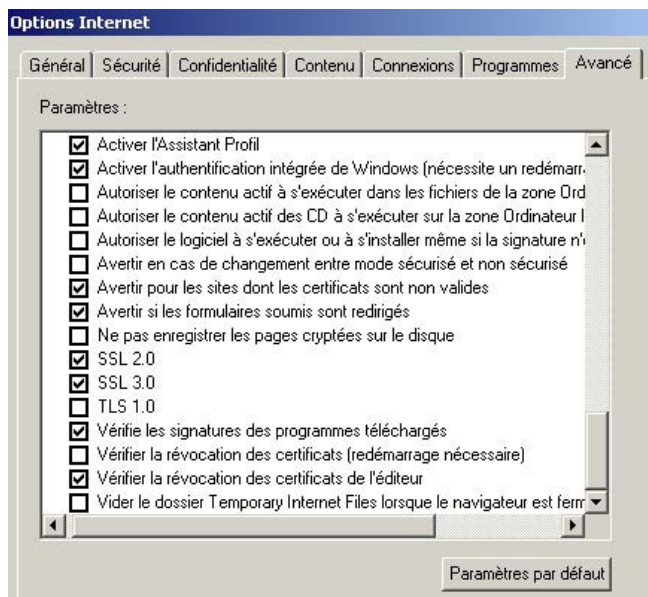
Options Internet

Général | Sécurité | Confidentialité | Contenu | Connexions | Programmes | Avancé

Paramètres :

Activer l'Assistant Profil
Activer l'authentification intégrée de Windows (nécessite un redémarr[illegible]
Autoriser le contenu actif à s'exécuter dans les fichiers de la zone Ord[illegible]
Autoriser le contenu actif des CD à s'exécuter sur la zone Ordinateur l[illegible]
Autoriser le logiciel à s'exécuter ou à s'installer même si la signature n'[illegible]
Avertir en cas de changement entre mode sécurisé et non sécurisé
Avertir pour les sites dont les certificats sont non valides
Avertir si les formulaires soumis sont redirigés
Ne pas enregistrer les pages cryptées sur le disque
SSL 2.0
SSL 3.0
TLS 1.0
Vérifie les signatures des programmes téléchargés
Vérifier la révocation des certificats (redémarrage nécessaire)
Vérifier la révocation des certificats de l'éditeur
Vider le dossier Temporary Internet Files lorsque le navigateur est ferm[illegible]

Paramètres par défaut